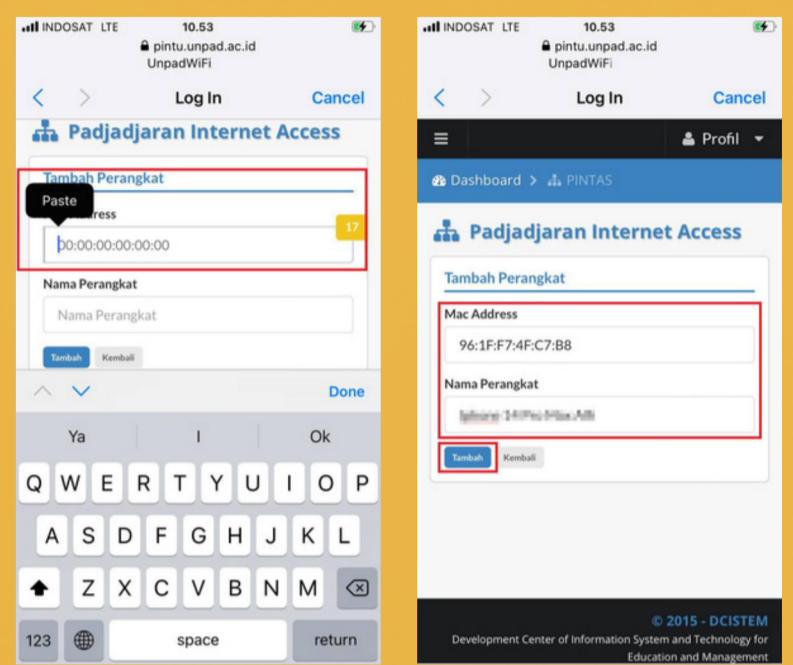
INDOSAT LTE
10.53
pintu.unpad.ac.id
UnpadWiFi

Log In
Cancel

Padjadjaran Internet Access

Tambah Perangkat

Paste

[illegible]Address

00:00:00:00:00:00

17

Nama Perangkat

Nama Perangkat

Tambah
Kembali

Done

Ya
I
Ok

Q W E R T Y U I O P
A S D F G H J K L
Z X C V B N M
123
space
return

INDOSAT LTE
10.53
pintu.unpad.ac.id
UnpadWiFi

Log In
Cancel

Profil

Dashboard > PINTAS

Padjadjaran Internet Access

Tambah Perangkat

Mac Address

96:1F:F7:4F:C7:B8

Nama Perangkat

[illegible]

Tambah
Kembali

© 2015 - DCISTEM
Development Center of Information System and Technology for Education and Management